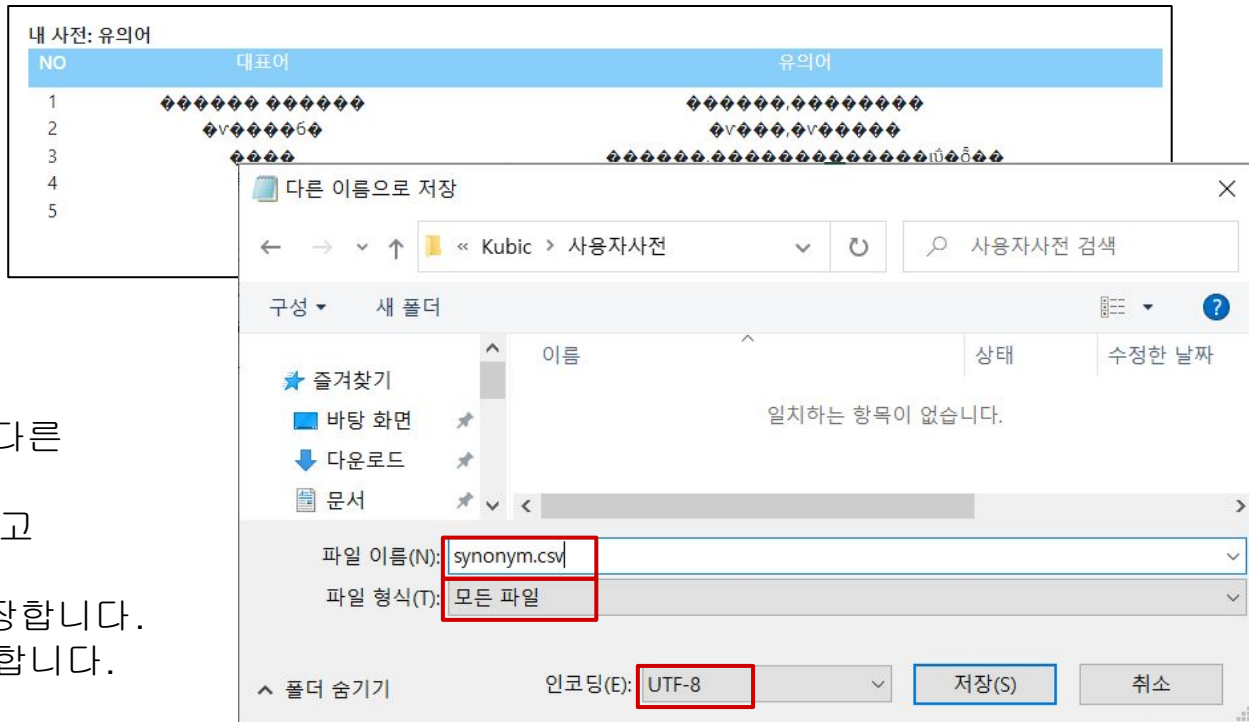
내 사전: 유의어

| NO | 대표어 | 유의어 |
|---|---|---|
| 1 | ������ ������ | ������,�������� |
| 2 | �v����6� | �v���,�v����� |
| 3 | ���� | ������,�������������ú�Õ�� |
| 4 | | |
| 5 | | |

다른

고

장합니다.
합니다.

다른 이름으로 저장

« Kubic › 사용자사전

사용자사전 검색

구성 ▾ 새 폴더

이름 상태 수정한 날짜

즐겨찾기
바탕 화면
다운로드
문서

일치하는 항목이 없습니다.

파일 이름(N): synonym.csv
파일 형식(T): 모든 파일

^ 폴더 숨기기 인코딩(E): UTF-8 저장(S) 취소